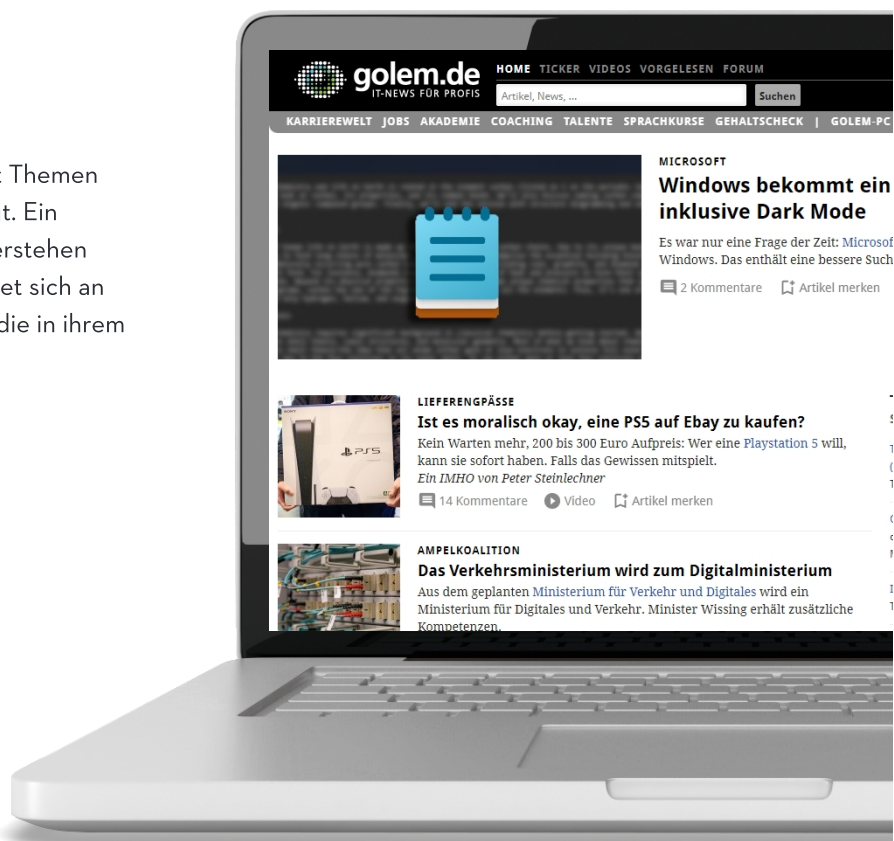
Themen
t. Ein
erstehen
et sich an
die in ihrem

golem.de
IT-NEWS FÜR PROFIS

HOME TICKER VIDEOS VORGELESEN FORUM

Artikel, News, ...

Suchen

KARRIEREWELT JOBS AKADEMIE COACHING TALENTE SPRACHKURSE GEHALTSCHECK | GOLEM-PC

MICROSOFT

Windows bekommt ein
inklusive Dark Mode

Es war nur eine Frage der Zeit: Microsof
Windows. Das enthält eine bessere Such

2 Kommentare Artikel merken

LIEFERENGPÄSSE

Ist es moralisch okay, eine PS5 auf Ebay zu kaufen?

Kein Warten mehr, 200 bis 300 Euro Aufpreis: Wer eine Playstation 5 will, kann sie sofort haben. Falls das Gewissen mitspielt.
Ein IMHO von Peter Steinlechner

14 Kommentare Video Artikel merken

AMPELKOALITION

Das Verkehrsministerium wird zum Digitalministerium

Aus dem geplanten Ministerium für Verkehr und Digitales wird ein Ministerium für Digitales und Verkehr. Minister Wissing erhält zusätzliche Kompetenzen.